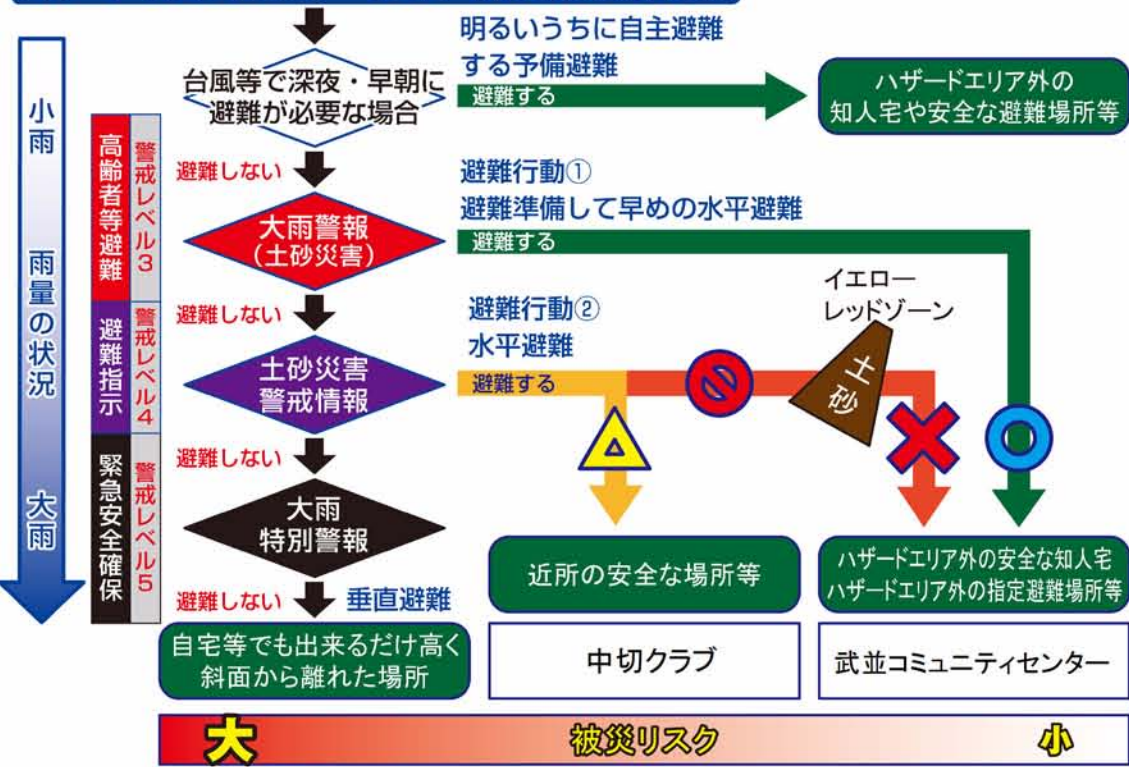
小雨

雨量の状況

大雨

高齢者等避難 警戒レベル3

避難指示 警戒レベル4

緊急安全確保 警戒レベル5

台風等で深夜・早朝に避難が必要な場合

明るいうちに自主避難する予備避難

避難する

ハザードエリア外の知人宅や安全な避難場所等

避難しない

大雨警報（土砂災害）

避難行動①
避難準備して早めの水平避難

避難する

避難しない

土砂災害警戒情報

避難行動②
水平避難

イエロー
レッドゾーン

土砂

避難する

避難しない

大雨特別警報

避難しない

垂直避難

自宅等でも出来るだけ高く斜面から離れた場所

近所の安全な場所等

中切クラブ

ハザードエリア外の安全な知人宅
ハザードエリア外の指定避難場所等

武並コミュニティセンター

大

被災リスク

小